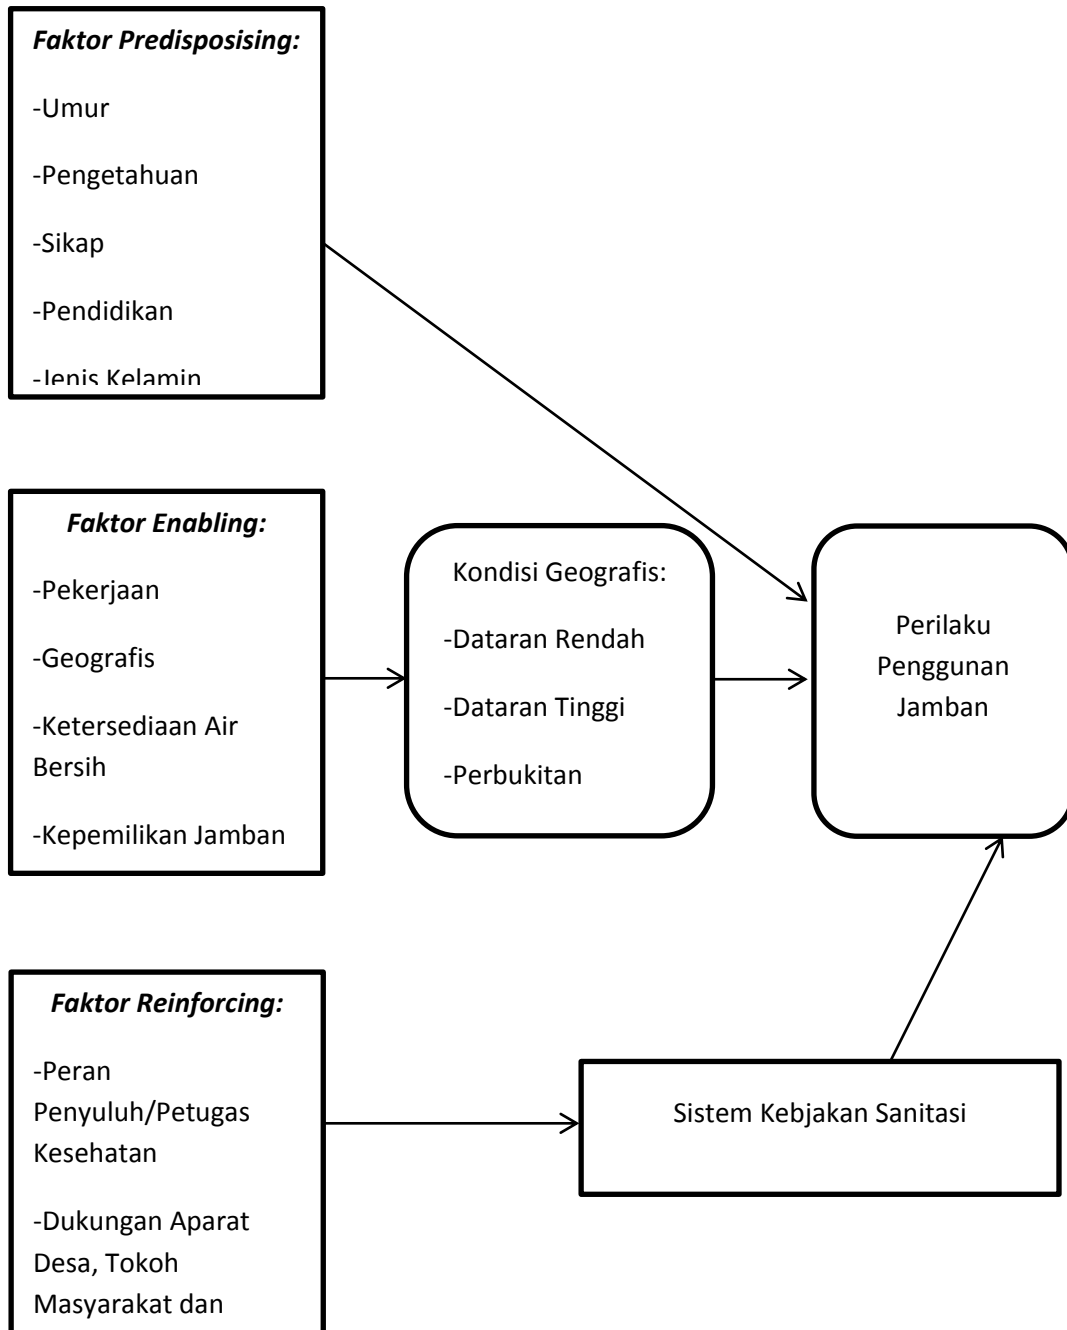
***Faktor Predisposising:***

-Umur

-Pengetahuan

-Sikap

-Pendidikan

-Jenis Kelamin

***Faktor Enabling:***

-Pekerjaan

-Geografis

-Ketersediaan Air Bersih

-Kepemilikan Jamban

Kondisi Geografis:

-Dataran Rendah

-Dataran Tinggi

-Perbukitan

Perilaku Penggunan Jamban

***Faktor Reinforcing:***

-Peran Penyuluh/Petugas Kesehatan

-Dukungan Aparat Desa, Tokoh Masyarakat dan

Sistem Kebjakan Sanitasi